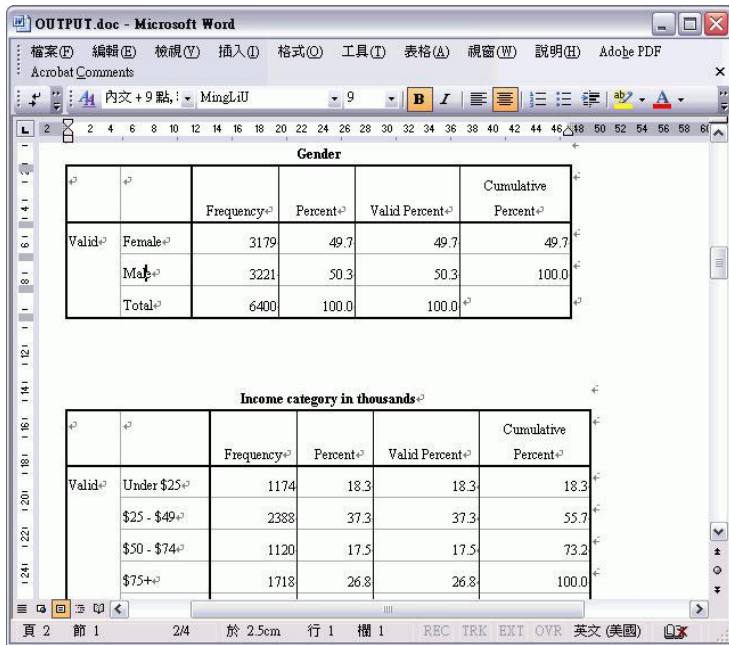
OUTPUT.doc - Microsoft Word

檔案(F) 編輯(E) 檢視(V) 插入(I) 格式(O) 工具(T) 表格(A) 視窗(W) 說明(H) Adobe PDF
Acrobat Comments

內文 + 9 點, MingLiU 9 B I

2 2 4 6 8 10 12 14 16 18 20 22 24 26 28 30 32 34 36 38 40 42 44 46 48 50 52 54 56 58 60

Gender

| | | Frequency | Percent | Valid Percent | Cumulative Percent |
|---|---|---|---|---|---|
| Valid | Female | 3179 | 49.7 | 49.7 | 49.7 |
| | Male | 3221 | 50.3 | 50.3 | 100.0 |
| | Total | 6400 | 100.0 | 100.0 | |

Income category in thousands

| | | Frequency | Percent | Valid Percent | Cumulative Percent |
|---|---|---|---|---|---|
| Valid | Under \$25 | 1174 | 18.3 | 18.3 | 18.3 |
| | \$25 - \$49 | 2388 | 37.3 | 37.3 | 55.7 |
| | \$50 - \$74 | 1120 | 17.5 | 17.5 | 73.2 |
| | \$75+ | 1718 | 26.8 | 26.8 | 100.0 |

頁 2 節 1 2/4 於 2.5cm 行 1 欄 1 REC TRK EXT OVR 英文 (美國)